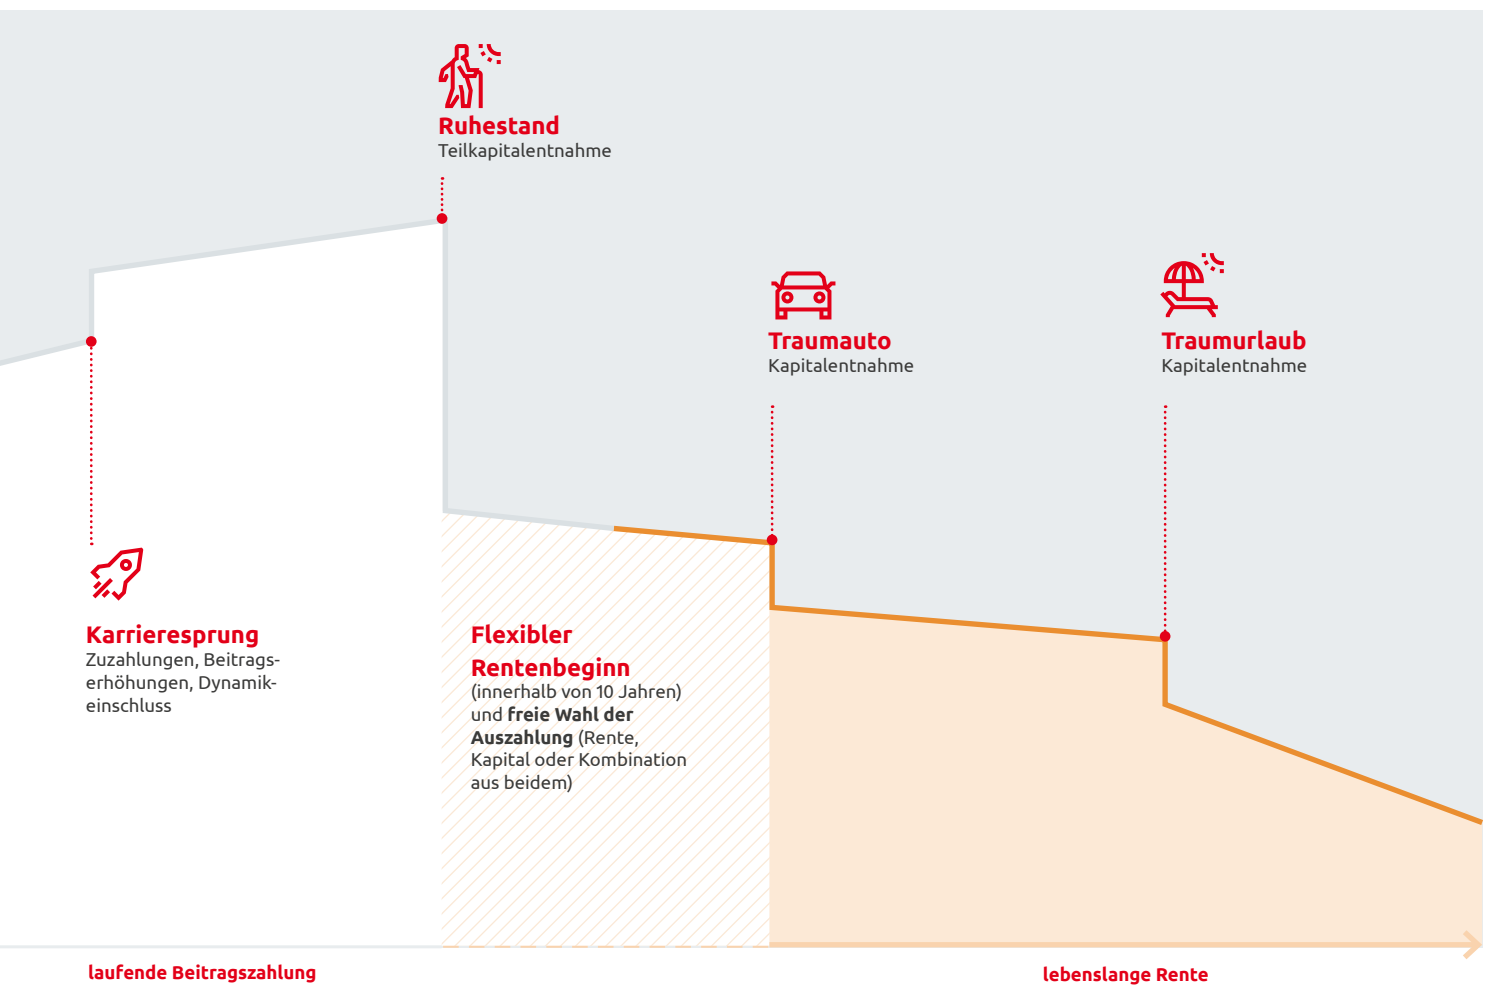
Ruhestand
Teilkapitalentnahme

Traumauto
Kapitalentnahme

Traumurlaub
Kapitalentnahme

Karrieresprung
Zuzahlungen, Beitragserhöhungen, Dynamikeinschluss

Flexibler Rentenbeginn
(innerhalb von 10 Jahren) und **freie Wahl der Auszahlung** (Rente, Kapital oder Kombination aus beidem)

laufende Beitragszahlung

lebenslange Rente